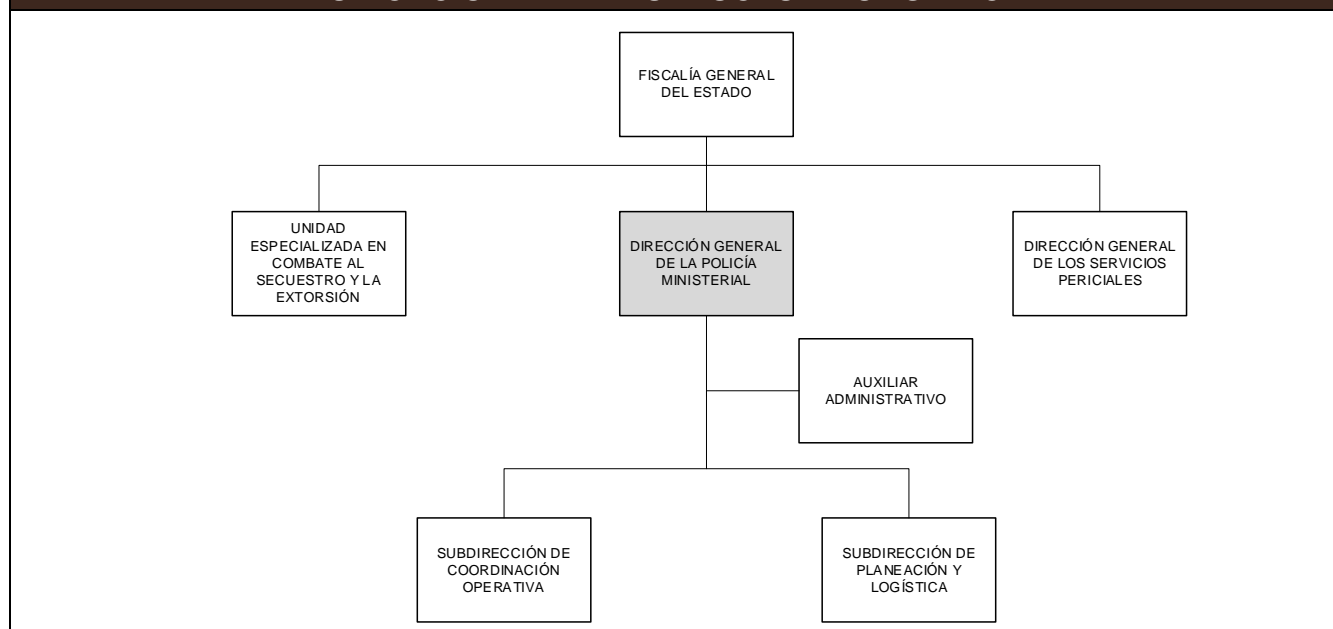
FISCALÍA GENERAL DEL ESTADO

UNIDAD ESPECIALIZADA EN COMBATE AL SECUESTRO Y LA EXTORSIÓN

DIRECCIÓN GENERAL DE LA POLICÍA MINISTERIAL

DIRECCIÓN GENERAL DE LOS SERVICIOS PERICIALES

AUXILIAR ADMINISTRATIVO

SUBDIRECCIÓN DE COORDINACIÓN OPERATIVA

SUBDIRECCIÓN DE PLANEACIÓN Y LOGÍSTICA